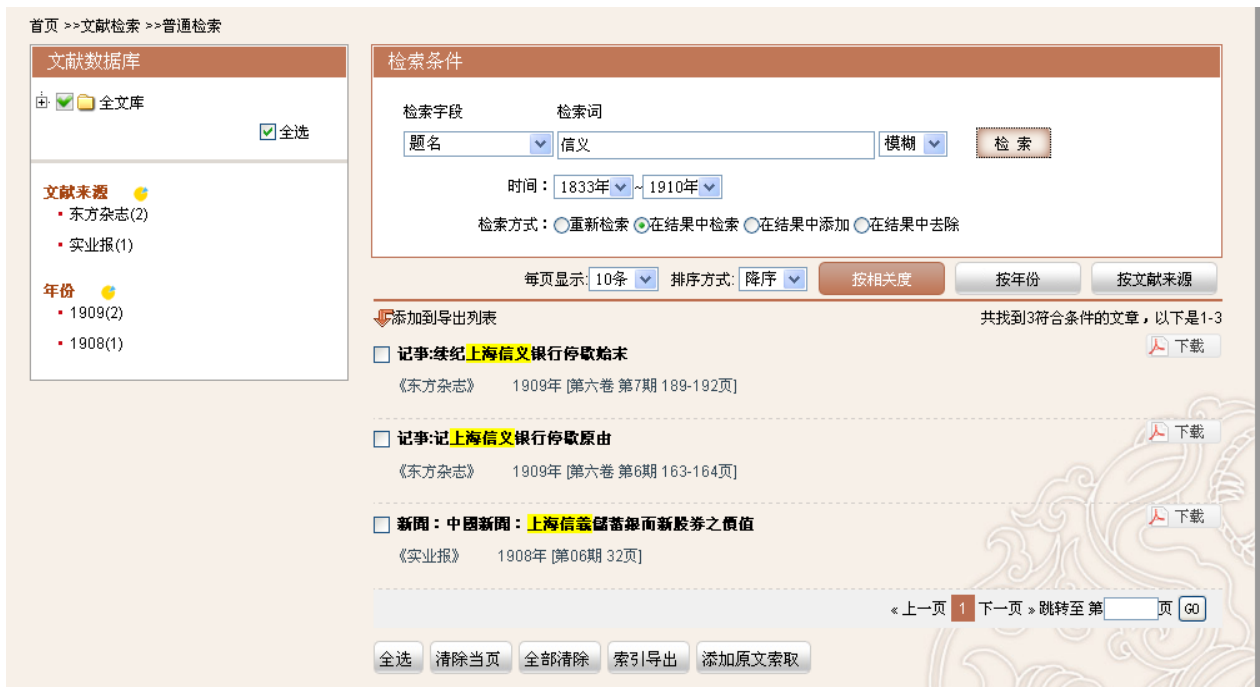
首页 >>文献检索 >>普通检索

文献数据库

全文库

全选

文献来源
东方杂志(2)
实业报(1)

年份
1909(2)
1908(1)

检索条件

检索字段 检索词

题名 信义 模糊 检 索

时间：1833年 ~ 1910年

检索方式：重新检索 在结果中检索 在结果中添加 在结果中去除

每页显示: 10条 排序方式: 降序 按相关度 按年份 按文献来源

添加到导出列表 共找到3符合条件的文章，以下是1-3

记事:续纪上海信义银行停歇始末 下载
《东方杂志》 1909年 [第六卷 第7期 189-192页]

记事:记上海信义银行停歇原由 下载
《东方杂志》 1909年 [第六卷 第6期 163-164页]

新闻：中國新聞：上海信義儲蓄銀行新股券之價值 下载
《实业报》 1908年 [第06期 32页]

« 上一页 1 下一页 » 跳转至 第 页 GO

全选 清除当页 全部清除 索引导出 添加原文索取